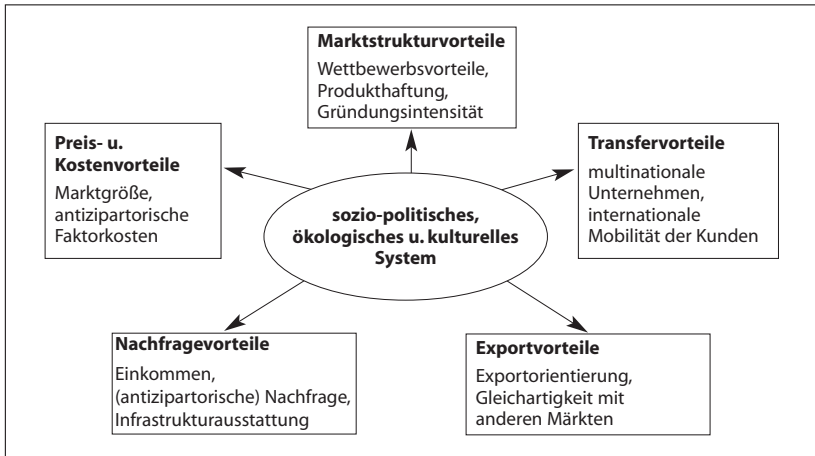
**Marktstrukturvorteile**
Wettbewerbsvorteile, Produkthaftung, Gründungsintensität

**Preis- u. Kostenvorteile**
Marktgröße, antizipartorische Faktorkosten

**Transfervorteile**
multinationale Unternehmen, internationale Mobilität der Kunden

**sozio-politisches, ökologisches u. kulturelles System**

**Nachfragevorteile**
Einkommen, (antizipartorische) Nachfrage, Infrastrukturausstattung

**Exportvorteile**
Exportorientierung, Gleichartigkeit mit anderen Märkten